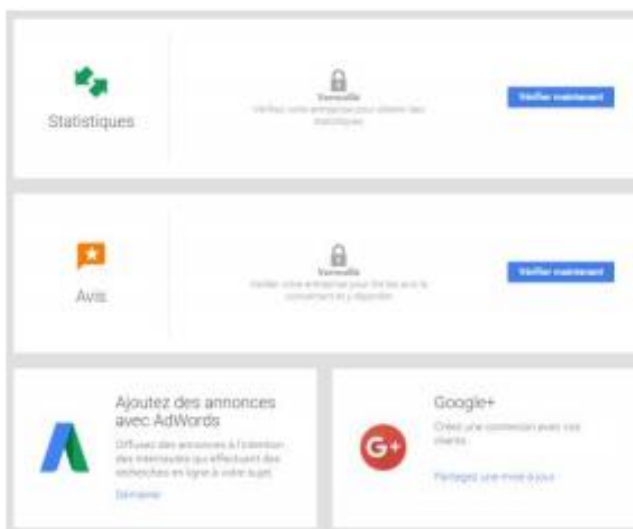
Statistiques

Verrouillé

Vérifiez votre entreprise pour obtenir des statistiques

Vérifier maintenant

Avis

Verrouillé

Vérifiez votre entreprise pour lire les avis et y répondre

Vérifier maintenant

Ajoutez des annonces avec AdWords

Diffusez des annonces à l'intention des internautes qui effectuent des recherches en ligne à votre sujet.

Démarrer

Google+

Créez une connexion avec vos clients

Partagez une mise à jour